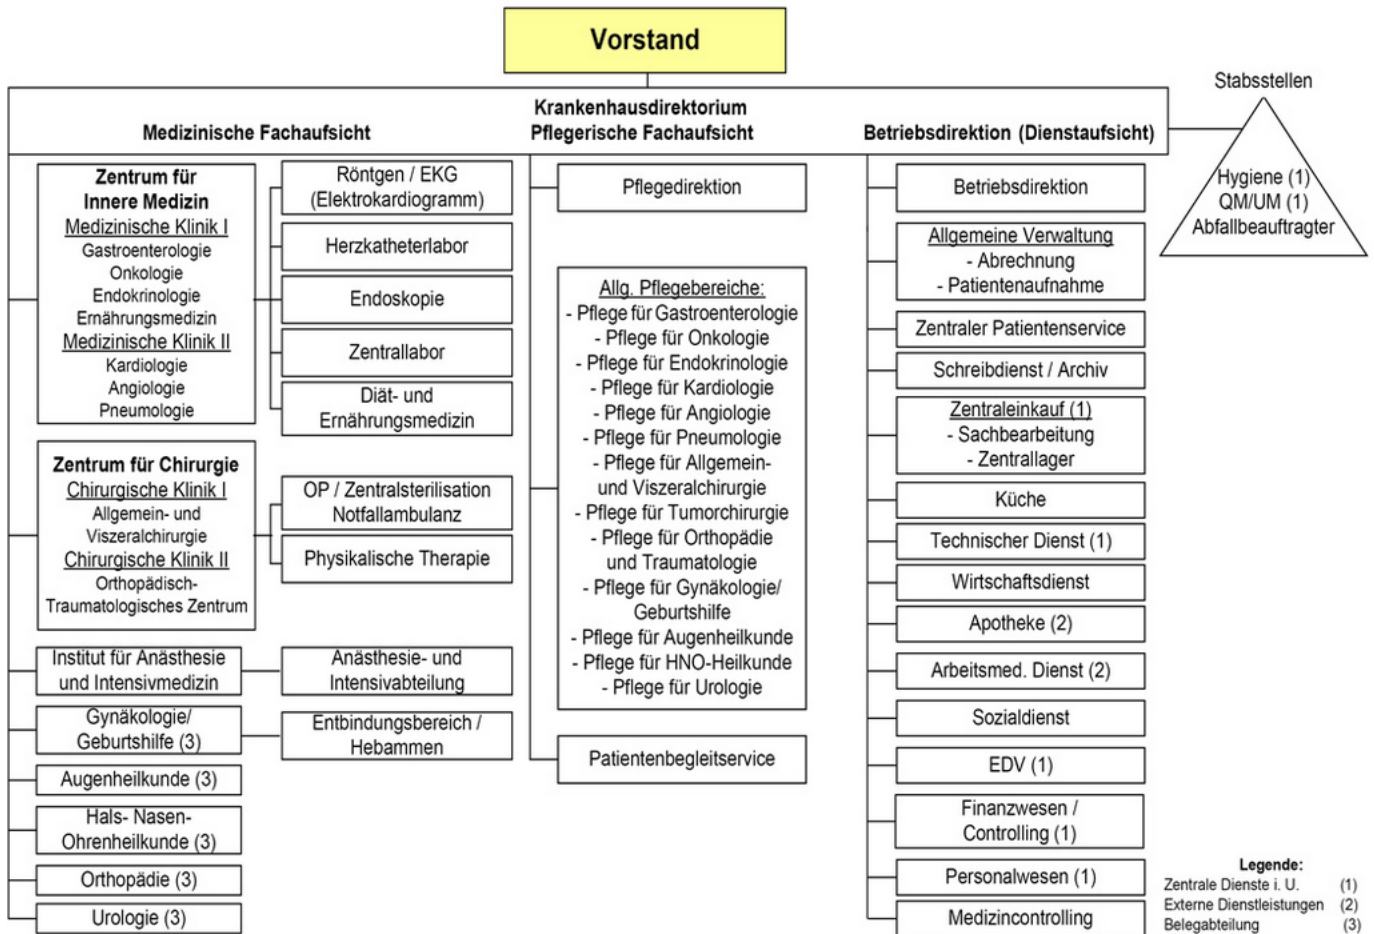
Vorstand

Stabsstellen

Krankenhausdirektorium

Medizinische Fachaufsicht

Pflegerische Fachaufsicht

Betriebsdirektion (Dienstaufsicht)

Hygiene (1)
QM/UM (1)
Abfallbeauftragter

Zentrum für Innere Medizin
Medizinische Klinik I
Gastroenterologie
Onkologie
Endokrinologie
Ernährungsmedizin
Medizinische Klinik II
Kardiologie
Angiologie
Pneumologie

Röntgen / EKG (Elektrokardiogramm)

Herzkatheterlabor

Endoskopie

Zentrallabor

Diät- und Ernährungsmedizin

Zentrum für Chirurgie
Chirurgische Klinik I
Allgemein- und Viszeralchirurgie
Chirurgische Klinik II
Orthopädisch-Traumatologisches Zentrum

OP / Zentralsterilisation
Notfallambulanz

Physikalische Therapie

Institut für Anästhesie und Intensivmedizin

Anästhesie- und Intensivabteilung

Gynäkologie/ Geburtshilfe (3)

Entbindungsbereich / Hebammen

Augenheilkunde (3)

Hals- Nasen- Ohrenheilkunde (3)

Orthopädie (3)

Urologie (3)

Pflegedirektion

Allg. Pflegebereiche:
- Pflege für Gastroenterologie
- Pflege für Onkologie
- Pflege für Endokrinologie
- Pflege für Kardiologie
- Pflege für Angiologie
- Pflege für Pneumologie
- Pflege für Allgemein- und Viszeralchirurgie
- Pflege für Tumorchirurgie
- Pflege für Orthopädie und Traumatologie
- Pflege für Gynäkologie/ Geburtshilfe
- Pflege für Augenheilkunde
- Pflege für HNO-Heilkunde
- Pflege für Urologie

Patientenbegleitservice

Betriebsdirektion

Allgemeine Verwaltung
- Abrechnung
- Patientenaufnahme

Zentraler Patientenservice

Schreibdienst / Archiv

Zentraleinkauf (1)
- Sachbearbeitung
- Zentrallager

Küche

Technischer Dienst (1)

Wirtschaftsdienst

Apotheke (2)

Arbeitsmed. Dienst (2)

Sozialdienst

EDV (1)

Finanzwesen / Controlling (1)

Personalwesen (1)

Medizincontrolling

Legende:
Zentrale Dienste i. U. (1)
Externe Dienstleistungen (2)
Belegabteilung (3)